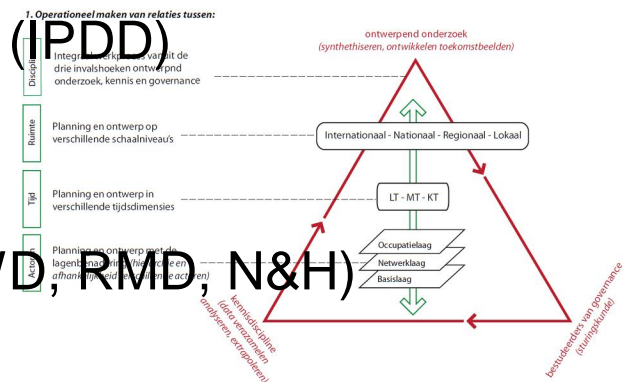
1. Operationeel maken van relaties tussen:

(IPDD)

Discipl

Integr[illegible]werp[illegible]s van uit de drie invalshoeken ontwerpend onderzoek, kennis en governance

Ruimte

Planning en ontwerp op verschillende schaalniveau's

Tijd

Planning en ontwerp in verschillende tijdsdimensies

Act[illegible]

Planning en ontwerp met de lagenbenadering (hiërarchie en afhankelijkheid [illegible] actoren)

VD, RMD, N&H)

ontwerpend onderzoek
(synthethiseren, ontwikkelen toekomstbeelden)

Internationaal - Nationaal - Regionaal - Lokaal

LT - MT - KT

Occupatielaag

Netwerklaag

Basislaag

kennisdiscipline
(data verzamelen
analyseren, extrapoleren)

bestuurders van governance
(sturingskunde)